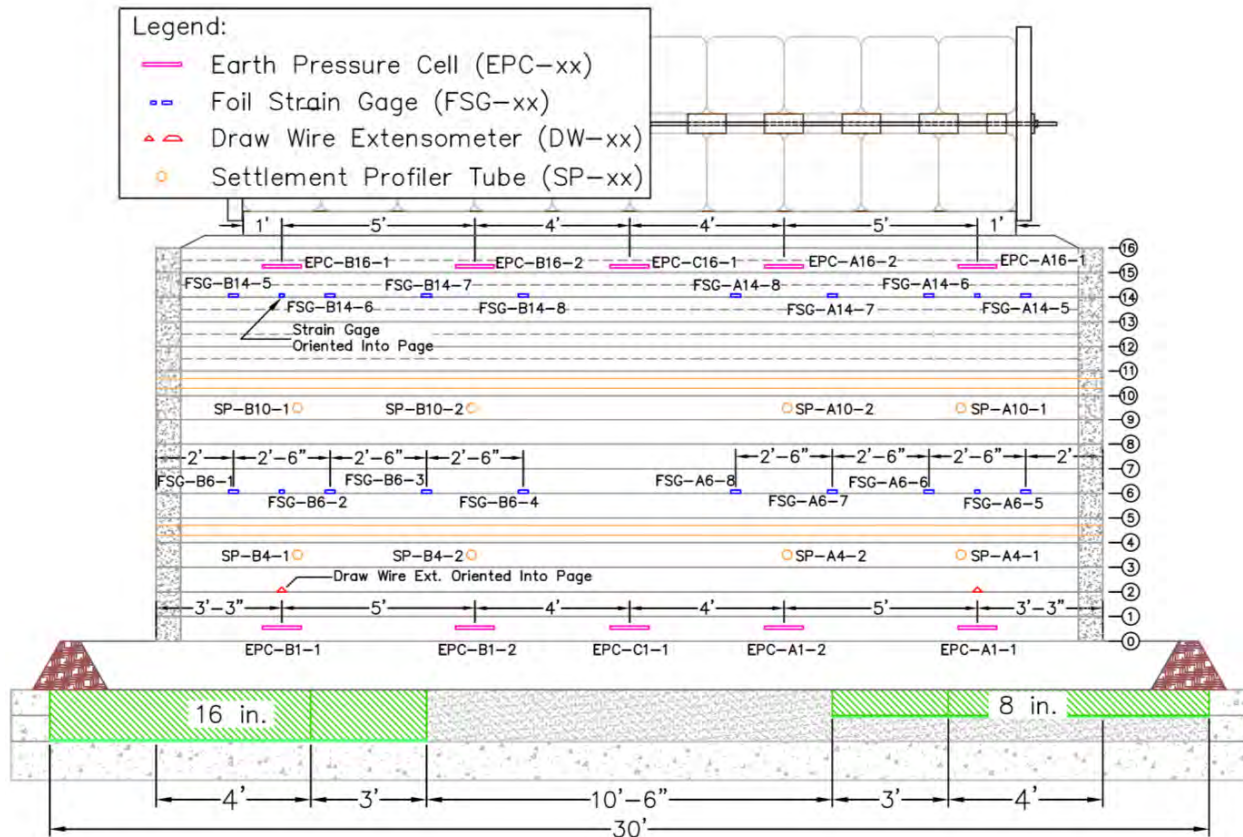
Legend:
Earth Pressure Cell (EPC–xx)
Foil Strain Gage (FSG–xx)
Draw Wire Extensometer (DW–xx)
Settlement Profiler Tube (SP–xx)

1'
5'
4'
4'
5'
1'

EPC–B16–1
EPC–B16–2
EPC–C16–1
EPC–A16–2
EPC–A16–1

FSG–B14–5
FSG–B14–7
FSG–A14–8
FSG–A14–6
FSG–B14–6
FSG–B14–8
FSG–A14–7
FSG–A14–5

Strain Gage Oriented Into Page

SP–B10–1
SP–B10–2
SP–A10–2
SP–A10–1

2'
2'–6"
2'–6"
2'–6"
2'–6"
2'–6"
2'–6"
2'

FSG–B6–1
FSG–B6–3
FSG–A6–8
FSG–A6–6
FSG–B6–2
FSG–B6–4
FSG–A6–7
FSG–A6–5

SP–B4–1
SP–B4–2
SP–A4–2
SP–A4–1

Draw Wire Ext. Oriented Into Page

3'–3"
5'
4'
4'
5'
3'–3"

EPC–B1–1
EPC–B1–2
EPC–C1–1
EPC–A1–2
EPC–A1–1

16
15
14
13
12
11
10
9
8
7
6
5
4
3
2
1
0

16 in.
8 in.

4'
3'
10'–6"
3'
4'
30'